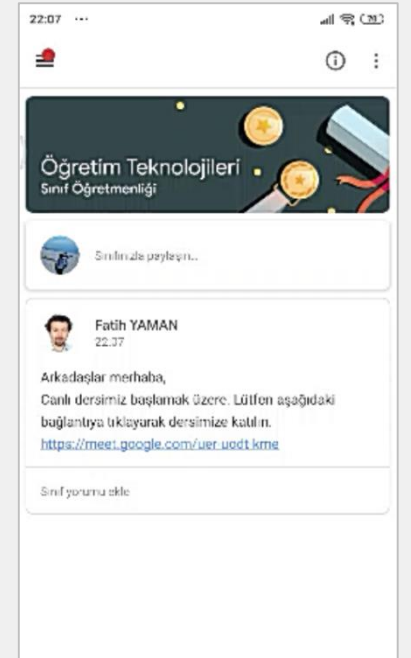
22:07 ···

Öğretim Teknolojileri
Sınıf Öğretmenliği

Sınıfınızla paylaşın...

Fatih YAMAN
22.37

Arkadaşlar merhaba,
Canlı dersimiz başlamak üzere. Lütfen aşağıdaki bağlantıya tıklayarak dersimize katılın.
https://meet.google.com/uer-uodt-kme

Sınıf yorumu ekle